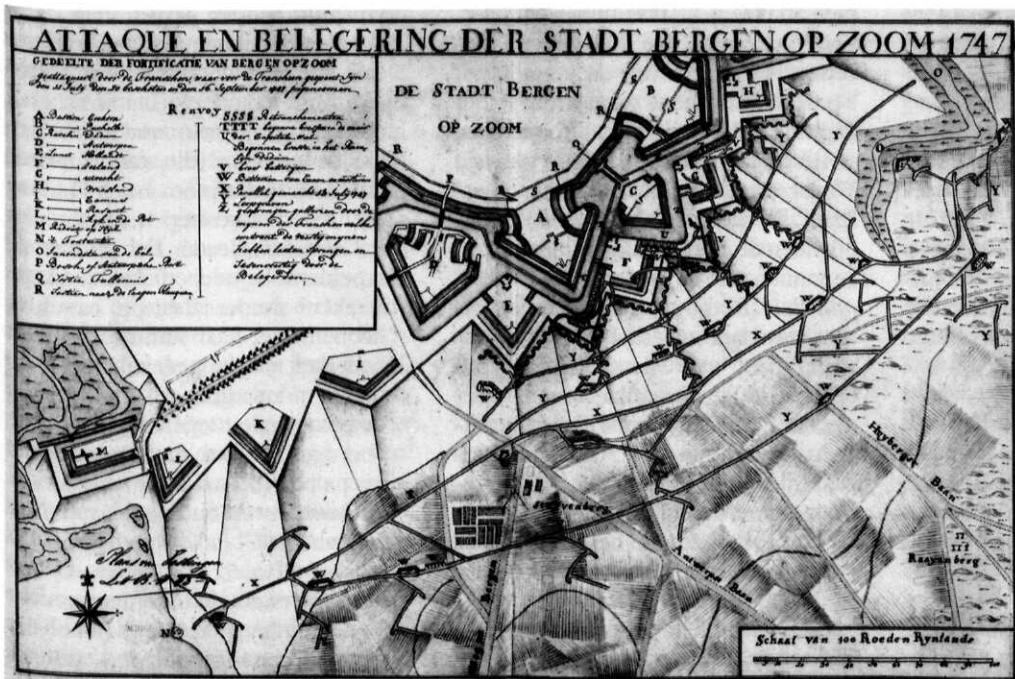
ATTAQUE EN BELEGERING DER STADT BERGEN OP ZOOM 1747

GEDEELTE DER FORTIFICATIE VAN BERGEN OP ZOOM gedurende door de Franschen, waar voor de Tranchen geopent zyn den 15 July, ende den 16 September 1747 ingenomen

Renvoy

A Bastion Coehoorn
B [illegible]
C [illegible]
D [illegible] Antwerpen
E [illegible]
F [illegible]
G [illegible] utrecht
H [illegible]
I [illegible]
K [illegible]
L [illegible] de Pro
M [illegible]
N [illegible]
O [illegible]
P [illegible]
Q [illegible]
R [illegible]

SSSS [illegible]
TTTT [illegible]
U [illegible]
V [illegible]
W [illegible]
X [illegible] 15 July 1747
Y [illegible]
Z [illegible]

DE STADT BERGEN OP ZOOM

A B C D E F G H I K L M O P Q R S T U V W X Y Z

Huybergse Baan

Antwerpse Baan

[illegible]

Raayenberg

Schaal van 100 Roeden Rynlands

N°2